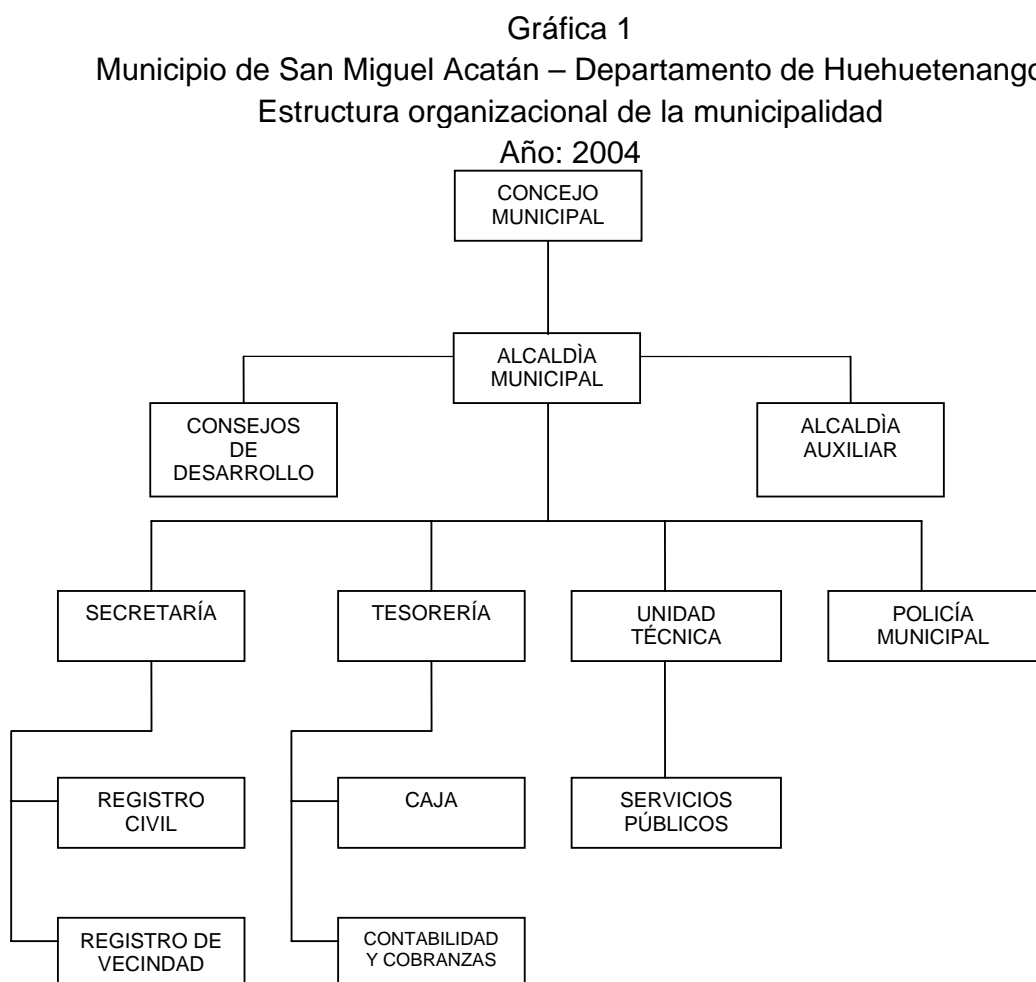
Gráfica 1
Municipio de San Miguel Acatán – Departamento de Huehuetenango
Estructura organizacional de la municipalidad
Año: 2004

CONCEJO MUNICIPAL

ALCALDÌA MUNICIPAL

CONSEJOS DE DESARROLLO

ALCALDÌA AUXILIAR

SECRETARÍA

TESORERÍA

UNIDAD TÉCNICA

POLICÍA MUNICIPAL

REGISTRO CIVIL

CAJA

SERVICIOS PÚBLICOS

REGISTRO DE VECINDAD

CONTABILIDAD Y COBRANZAS